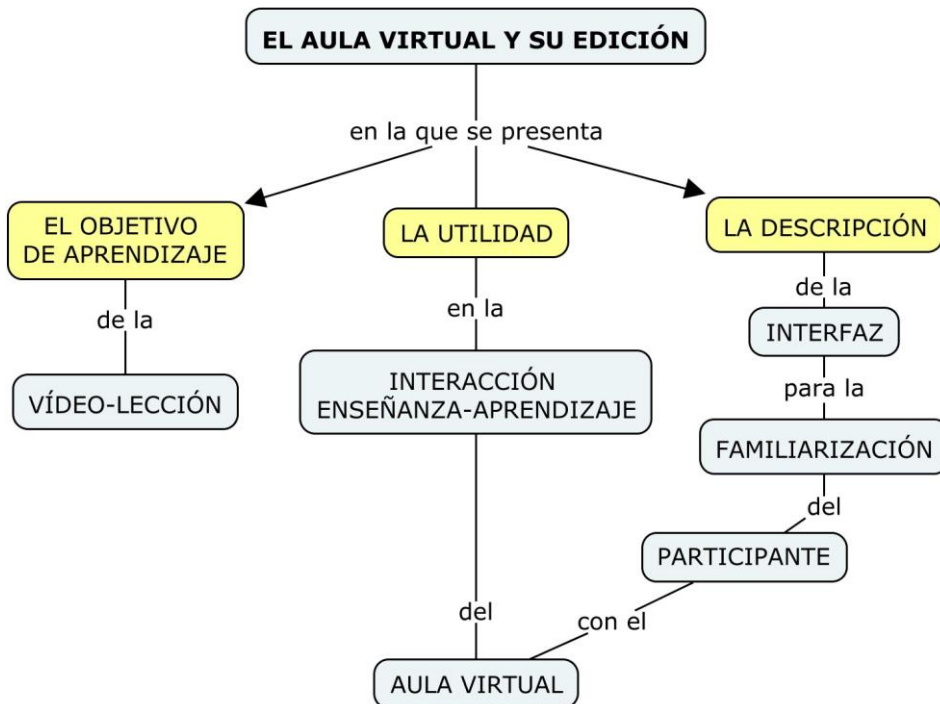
EL AULA VIRTUAL Y SU EDICIÓN

en la que se presenta

EL OBJETIVO DE APRENDIZAJE

de la

VÍDEO-LECCIÓN

LA UTILIDAD

en la

INTERACCIÓN ENSEÑANZA-APRENDIZAJE

del

AULA VIRTUAL

LA DESCRIPCIÓN

de la

INTERFAZ

para la

FAMILIARIZACIÓN

del

PARTICIPANTE

con el